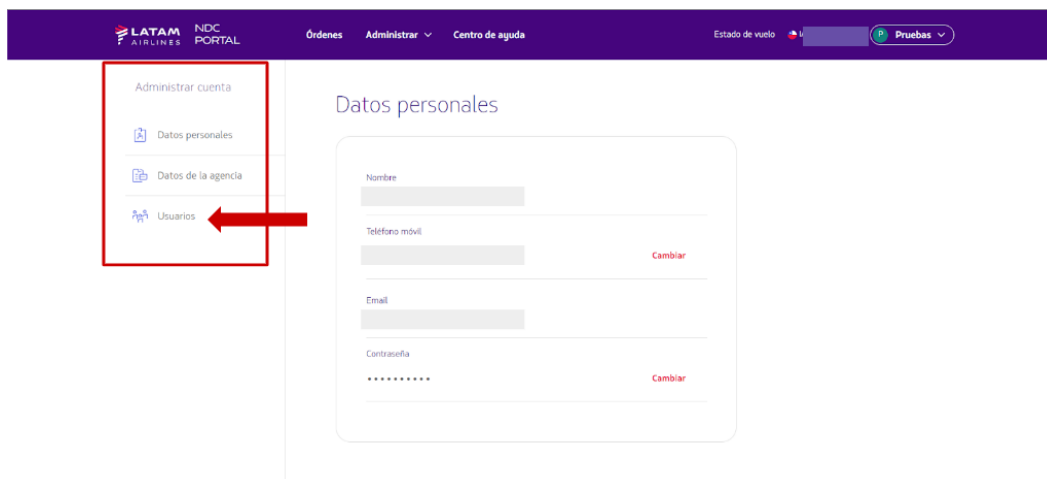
LATAM AIRLINES NDC PORTAL

Órdenes Administrar Centro de ayuda

Estado de vuelo P Pruebas

Administrar cuenta

Datos personales

Datos de la agencia

Usuarios

Datos personales

Nombre

Teléfono móvil

Cambiar

Email

Contraseña

••••••••••

Cambiar